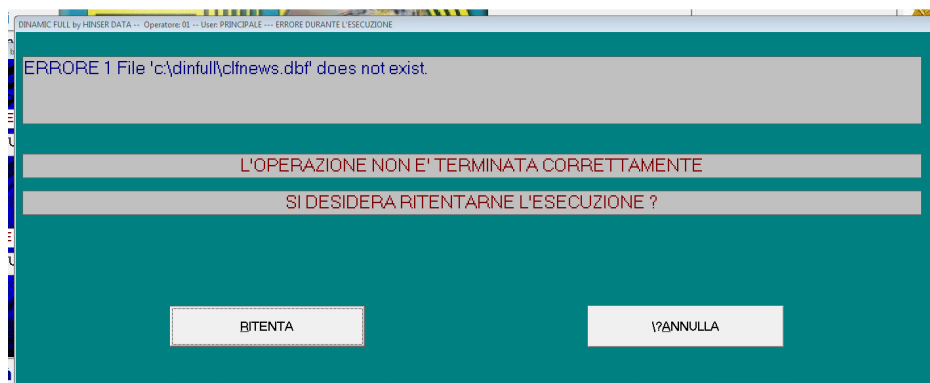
DINAMIC FULL by HINSER DATA -- Operatore: 01 -- User: PRINCIPALE --- ERRORE DURANTE L'ESECUZIONE

ERRORE 1 File 'c:\dinfull\clfnews.dbf' does not exist.

L'OPERAZIONE NON E' TERMINATA CORRETTAMENTE

SI DESIDERA RITENTARNE L'ESECUZIONE ?

RITENTA

\?ANNULLA